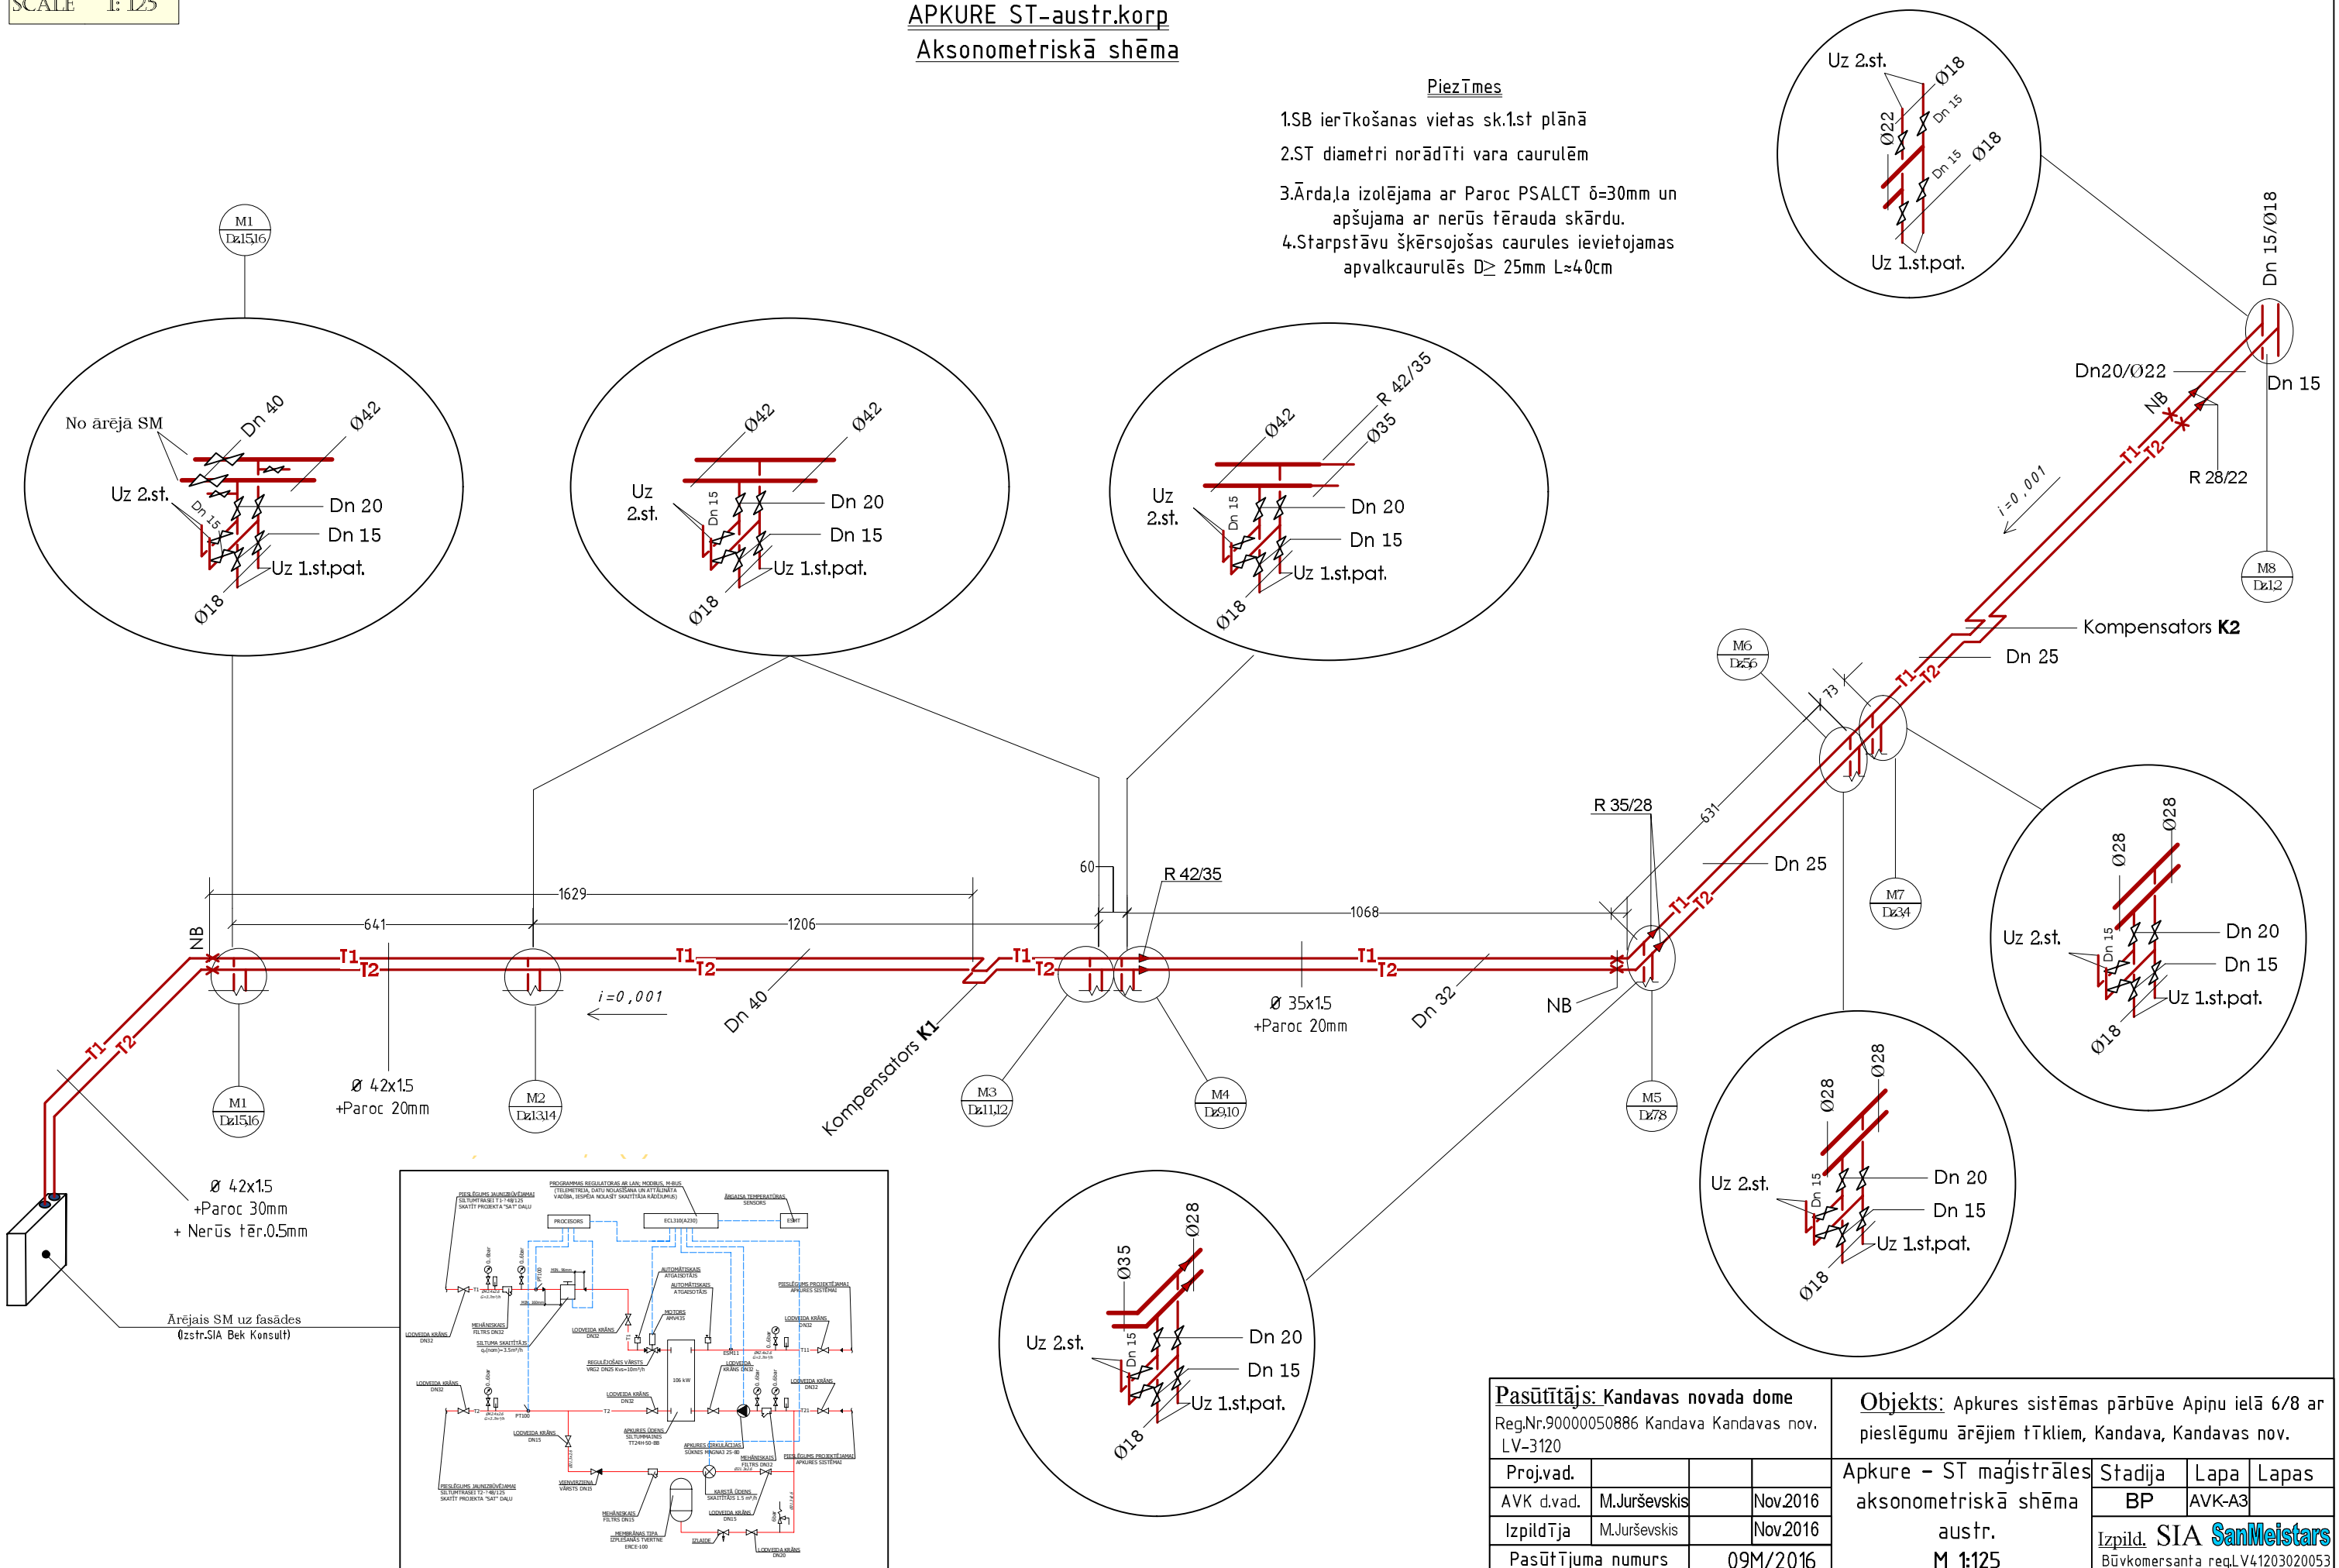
SCALE 1: 125

APKURE ST-austr.korp
Aksonometriskā shēma

Piezīmes
1.SB ierīkošanas vietas sk.1.st plānā
2.ST diametri norādīti vara caurulēm
3.Ārdaļa izolējama ar Paroc PSALCT δ=30mm un apšujama ar nerūs tērauda skārdu.
4.Starpstāvu šķērsojošas caurules ievietojamas apvalkcaurulēs D≥ 25mm L≈40cm

M1 Dz.15,16

No ārējā SM
Dn 40
Ø42
Uz 2.st.
Dn 15
Dn 20
Dn 15
Uz 1.st.pat.
Ø18

Uz 2.st.
Ø42
Ø42
Dn 15
Dn 20
Dn 15
Uz 1.st.pat.
Ø18

Uz 2.st.
Ø42
R 42/35
Ø35
Dn 15
Dn 20
Dn 15
Uz 1.st.pat.
Ø18

Uz 2.st.
Ø18
Ø22
Dn 15
Dn 15
Ø18
Uz 1.st.pat.

Dn 15/Ø18
Dn20/Ø22
Dn 15
NB
T1
T2
R 28/22
i=0,001
M8 Dz.1,2
Kompensators K2
Dn 25
T1
T2
M6 Dz.5,6
73
631
R 35/28
Dn 25
T1
T2
M7 Dz.3,4

Uz 2.st.
Ø28
Ø28
Dn 15
Dn 20
Dn 15
Uz 1.st.pat.
Ø18

1629
641
1206
60
R 42/35
1068
NB
T1
T2
T1
T2
i=0,001
Dn 40
T1
T2
Ø 35x1.5
+Paroc 20mm
Dn 32
T1
T2
NB
T1
T2
M1 Dz.15,16
Ø 42x1.5
+Paroc 20mm
M2 Dz.13,14
Kompensators K1
M3 Dz.11,12
M4 Dz.9,10
M5 Dz.7,8

Uz 2.st.
Ø28
Ø28
Dn 15
Dn 20
Dn 15
Uz 1.st.pat.
Ø18

Uz 2.st.
Ø35
Ø28
Dn 15
Dn 20
Dn 15
Uz 1.st.pat.
Ø18

Ø 42x1.5
+Paroc 30mm
+ Nerūs tēr.0.5mm

Ārējais SM uz fasādes
(Izstr.SIA Bek Konsult)

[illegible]

| Pasūtītājs: Kandavas novada dome Reg.Nr.90000050886 Kandava Kandavas nov. LV-3120 | | | | Objekts: Apkures sistēmas pārbūve Apiņu ielā 6/8 ar pieslēgumu ārējiem tīkliem, Kandava, Kandavas nov. | | | |
|---|---|---|---|---|---|---|---|
| Proj.vad. | | | | Apkure - ST maģistrāles aksonometriskā shēma austr. M 1:125 | Stadija | Lapa | Lapas |
| AVK d.vad. | M.Jurševskis | | Nov.2016 | | BP | AVK-A3 | |
| Izpildītja | M.Jurševskis | | Nov.2016 | | Izpild. SIA SanMeistars Būvkomersanta reg.LV41203020053 | | |
| Pasūtījuma numurs | | 09M/2016 | | | | | |